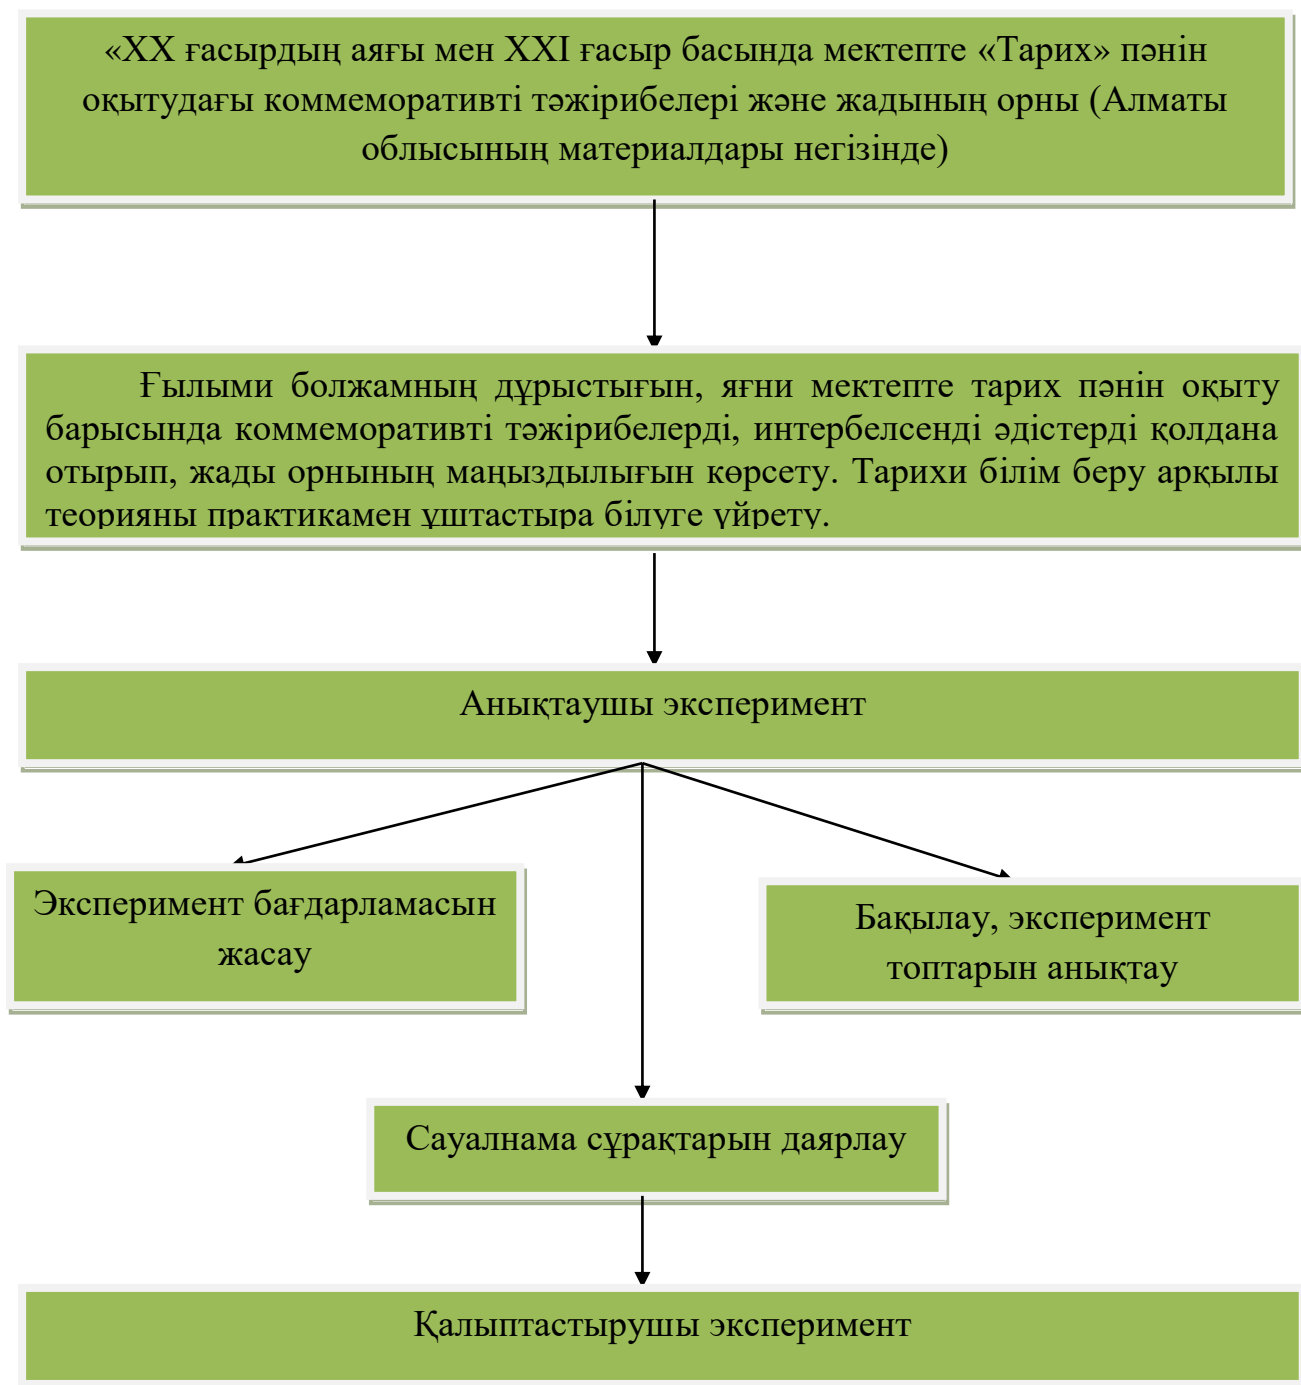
«XX ғасырдың аяғы мен XXI ғасыр басында мектепте «Тарих» пәнін оқытудағы коммеморативті тәжірибелері және жадының орны (Алматы облысының материалдары негізінде)

Ғылыми болжамның дұрыстығын, яғни мектепте тарих пәнін оқыту барысында коммеморативті тәжірибелерді, интербелсенді әдістерді қолдана отырып, жады орнының маңыздылығын көрсету. Тарихи білім беру арқылы теорияны практикамен ұштастыра білуге үйрету.

Анықтаушы эксперимент

Эксперимент бағдарламасын жасау

Бақылау, эксперимент топтарын анықтау

Сауалнама сұрақтарын даярлау

Қалыптастырушы эксперимент